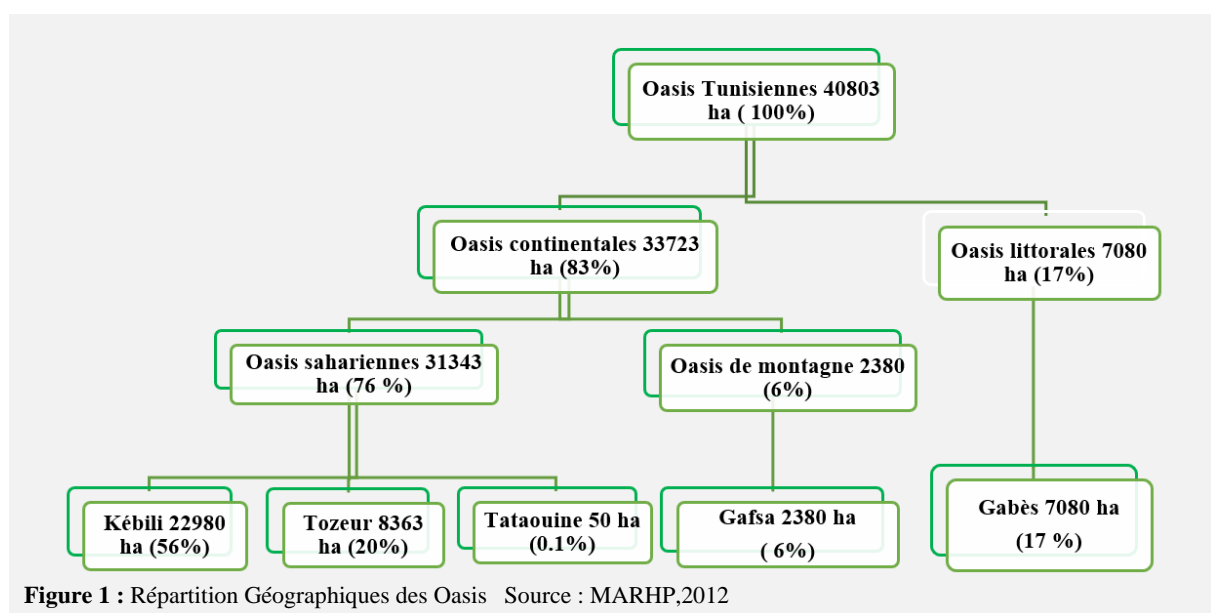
Oasis Tunisiennes 40803 ha ( 100%)

Oasis continentales 33723 ha (83%)

Oasis littorales 7080 ha (17%)

Oasis sahariennes 31343 ha (76 %)

Oasis de montagne 2380 (6%)

Kébili 22980 ha (56%)

Tozeur 8363 ha (20%)

Tataouine 50 ha (0.1%)

Gafsa 2380 ha ( 6%)

Gabès 7080 ha (17 %)

**Figure 1 :** Répartition Géographiques des Oasis Source : MARHP,2012